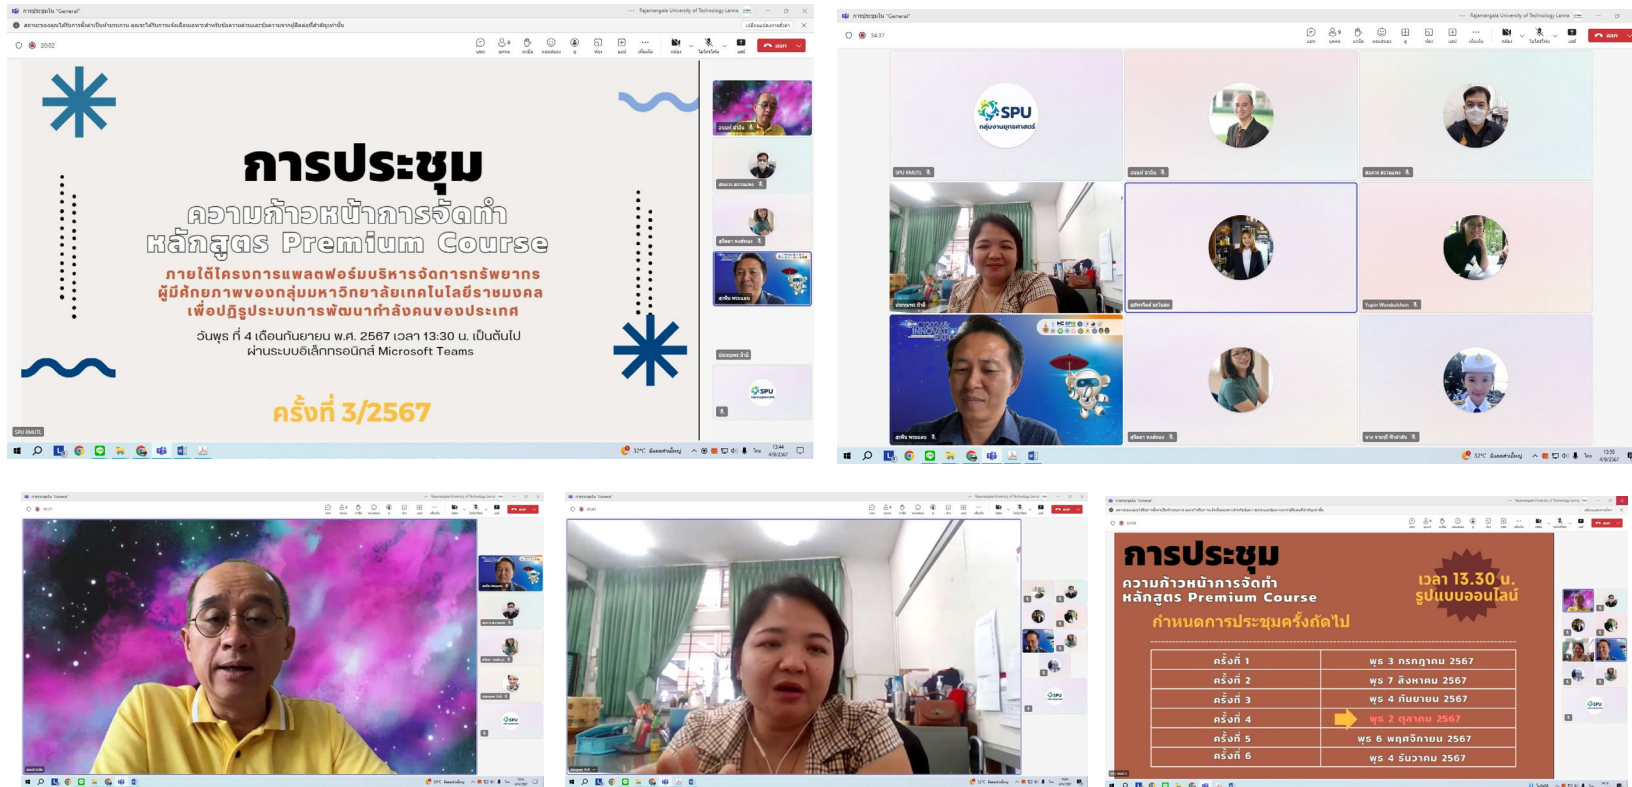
การประชุม

ความก้าวหน้าการจัดทำ หลักสูตร Premium Course

ภายใต้โครงการแพลตฟอร์มบริหารจัดการทรัพยากรผู้มีศักยภาพของกลุ่มมหาวิทยาลัยเทคโนโลยีราชมงคล เพื่อปฏิรูประบบการพัฒนากำลังคนของประเทศ

วันพุธ ที่ 4 เดือนกันยายน พ.ศ. 2567 เวลา 13:30 น. เป็นต้นไป ผ่านระบบอิเล็กทรอนิกส์ Microsoft Teams

ครั้งที่ 3/2567

SPU RMUTL

SPU กลุ่มงานยุทธศาสตร์

Yupin Wonkaichon

การประชุม

ความก้าวหน้าการจัดทำ หลักสูตร Premium Course

เวลา 13.30 น. รูปแบบออนไลน์

กำหนดการประชุมครั้งถัดไป

| | |
|---|---|
| ครั้งที่ 1 | พุธ 3 กรกฎาคม 2567 |
| ครั้งที่ 2 | พุธ 7 สิงหาคม 2567 |
| ครั้งที่ 3 | พุธ 4 กันยายน 2567 |
| ครั้งที่ 4 | พุธ 2 ตุลาคม 2567 |
| ครั้งที่ 5 | พุธ 6 พฤศจิกายน 2567 |
| ครั้งที่ 6 | พุธ 4 ธันวาคม 2567 |